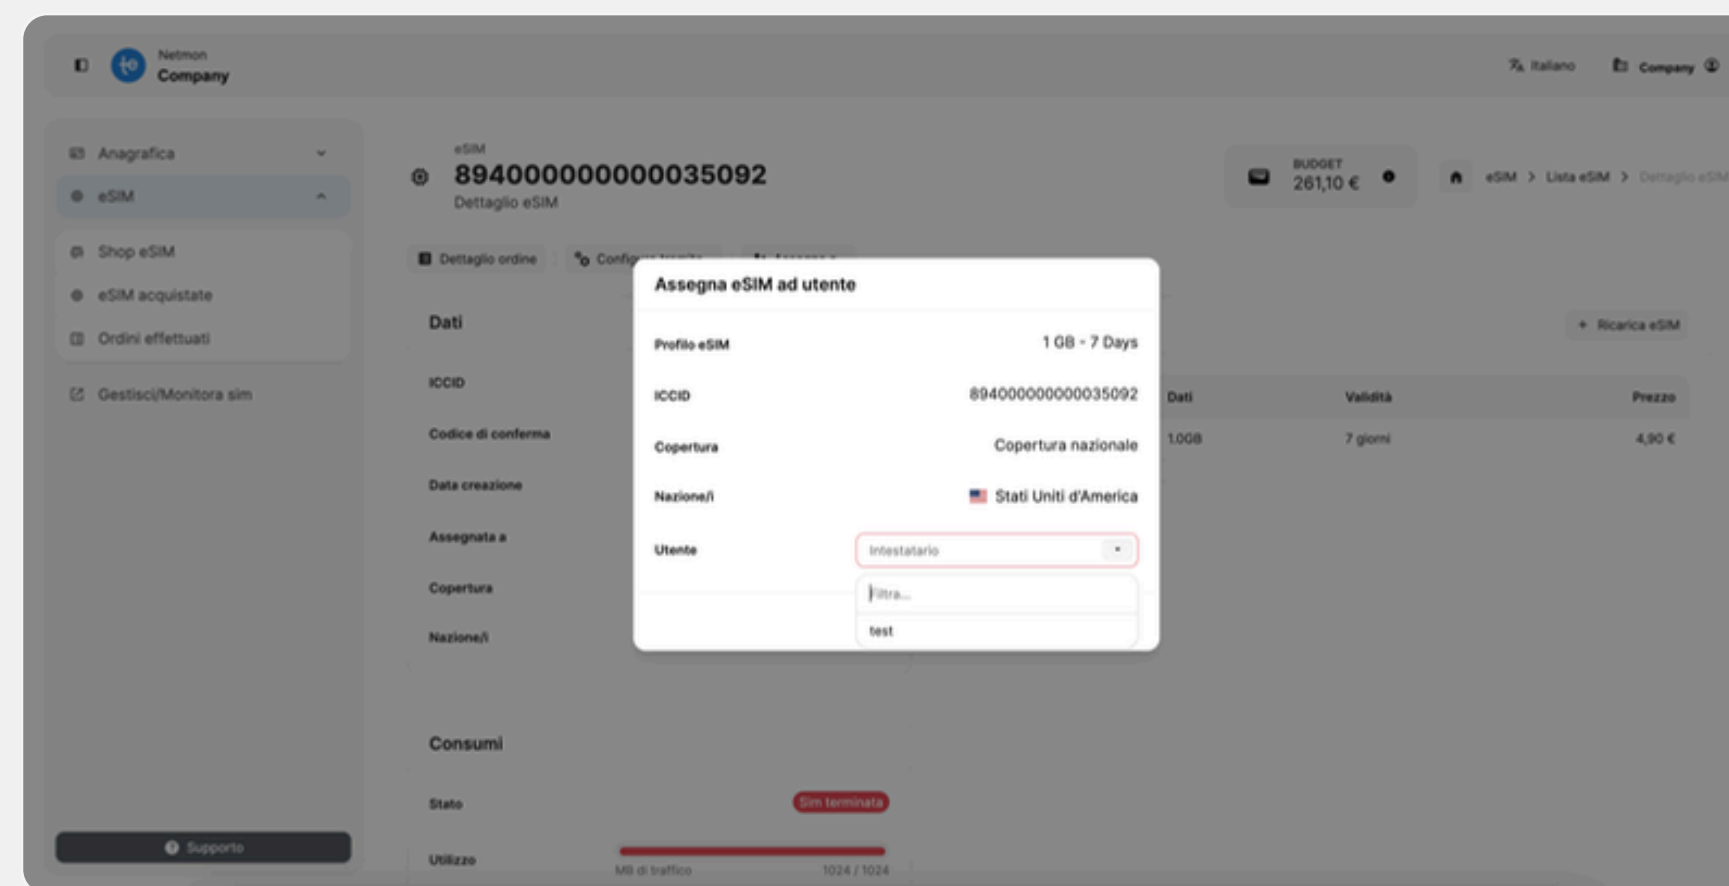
Netmon
Company

Italiano
Company

Anagrafica
eSIM
Shop eSIM
eSIM acquistate
Ordini effettuati
Gestisci/Monitora sim

Supporto

eSIM
894000000000035092
Dettaglio eSIM

BUDGET
261,10 €

eSIM > Lista eSIM > Dettaglio eSIM

Dettaglio ordine
Config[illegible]

Dati
ICCID
Codice di conferma
Data creazione
Assegnata a
Copertura
Nazione/i

+ Ricarica eSIM

| Dati | Validità | Prezzo |
|---|---|---|
| 1.0GB | 7 giorni | 4,90 € |

Consumi
Stato
Sim terminata
Utilizzo
MB di traffico
1024 / 1024

Assegna eSIM ad utente

Profilo eSIM
1 GB - 7 Days
ICCID
894000000000035092
Copertura
Copertura nazionale
Nazione/i
Stati Uniti d'America
Utente
Intestatario
Filtra...
test